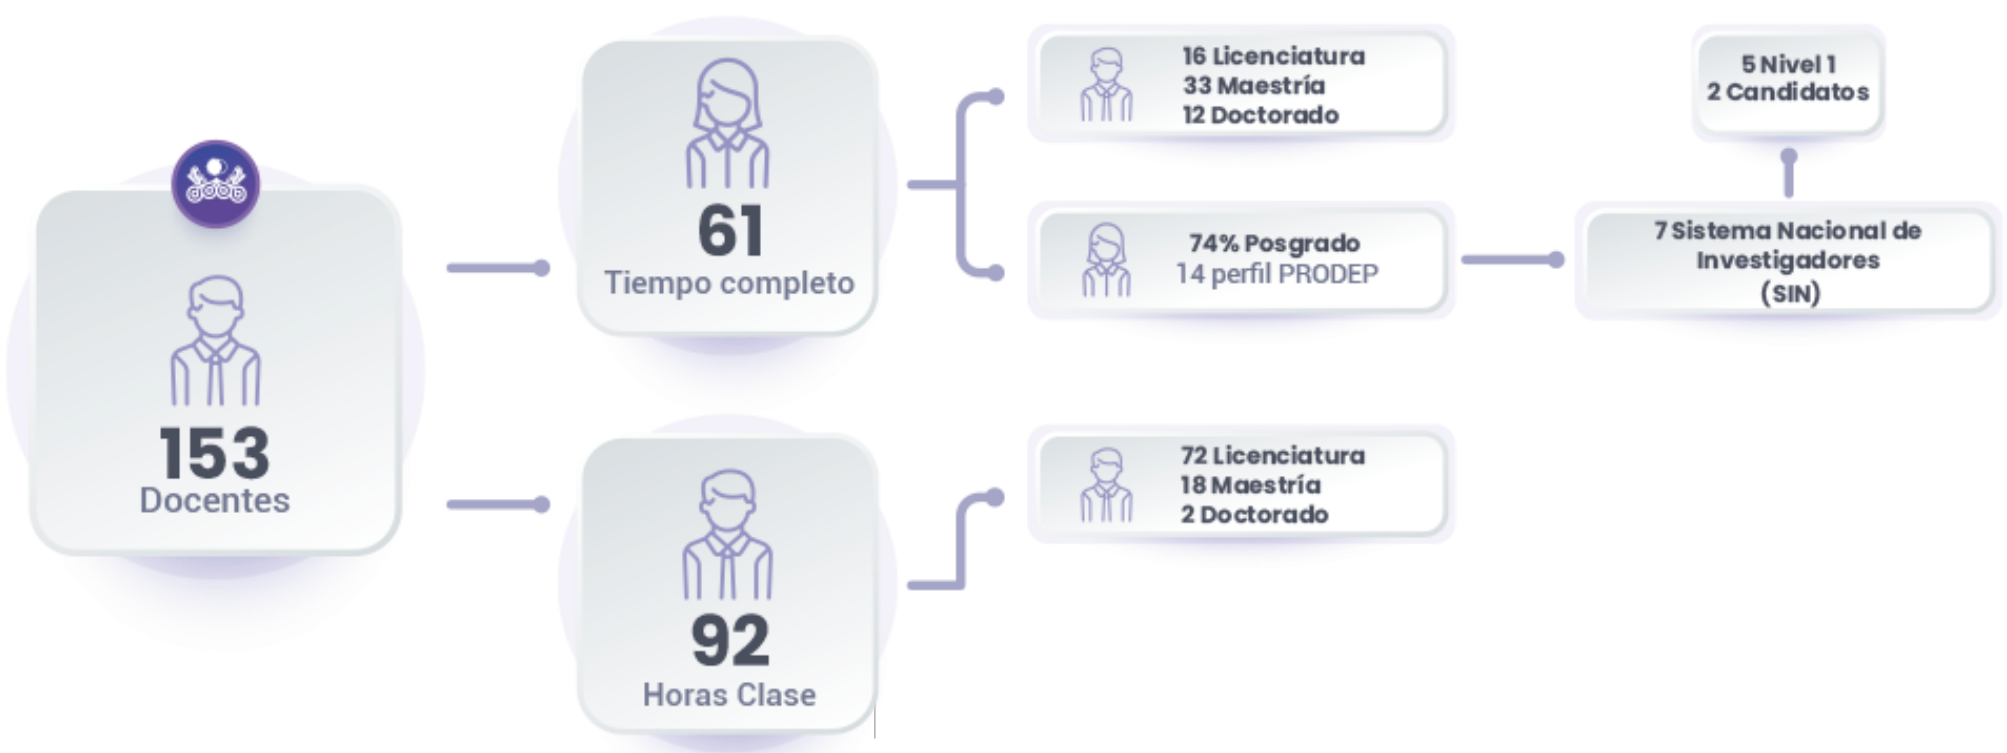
153
Docentes

61
Tiempo completo

16 Licenciatura
33 Maestría
12 Doctorado

74% Posgrado
14 perfil PRODEP

7 Sistema Nacional de Investigadores (SIN)

5 Nivel 1
2 Candidatos

92
Horas Clase

72 Licenciatura
18 Maestría
2 Doctorado